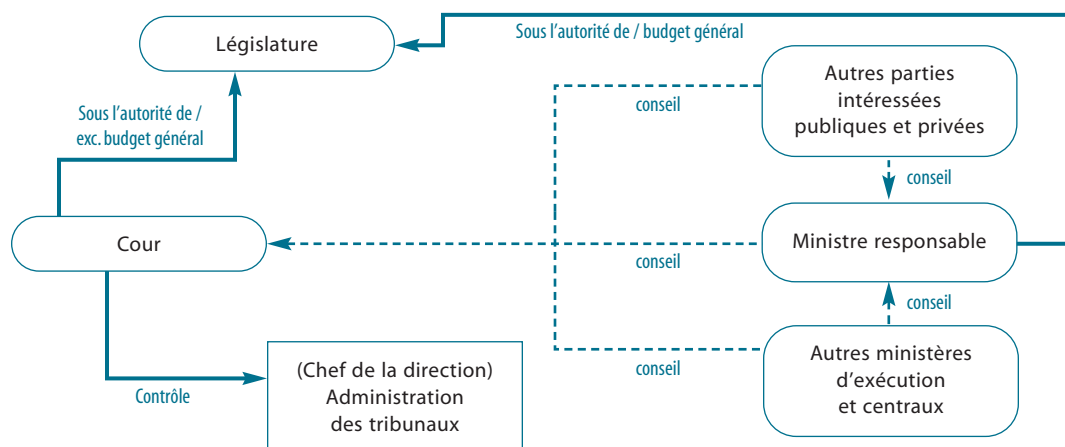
Législature

Sous l'autorité de / budget général

Autres parties intéressées publiques et privées

conseil

Sous l'autorité de / exc. budget général

conseil

Cour

conseil

Ministre responsable

conseil

Contrôle

(Chef de la direction) Administration des tribunaux

conseil

Autres ministères d'exécution et centraux